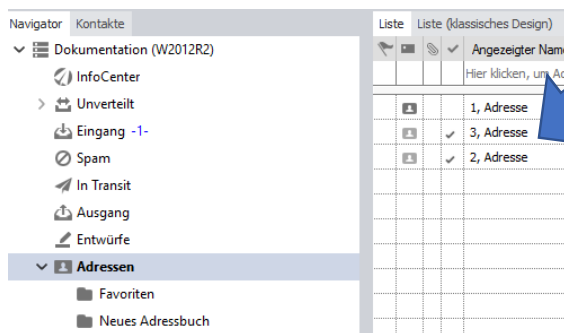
Navigator Kontakte

Dokumentation (W2012R2)

InfoCenter

Unverteilt

Eingang -1-

Spam

In Transit

Ausgang

Entwürfe

Adressen

Favoriten

Neues Adressbuch

Liste Liste (klassisches Design)

Angezeigter Name

Hier klicken, um Ad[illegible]

1, Adresse

3, Adresse

2, Adresse